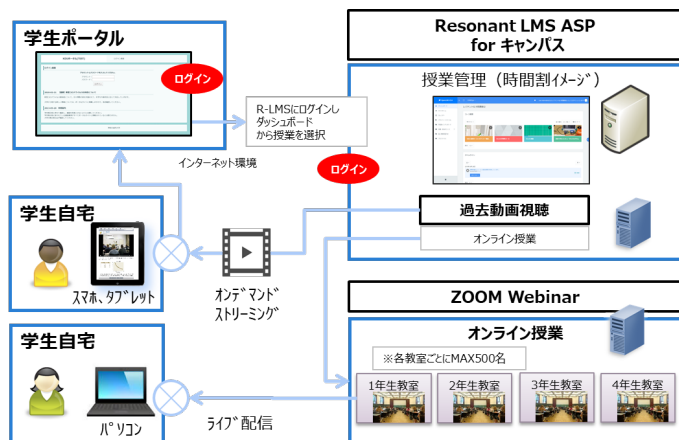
学生ポータル

ログイン

R-LMSにログインしダッシュボードから授業を選択

インターネット環境

Resonant LMS ASP for キャンパス

授業管理（時間割イメージ）

ログイン

過去動画視聴

オンライン授業

学生自宅

スマホ、タブレット

オンデマンドストリーミング

ZOOM Webinar

オンライン授業

※各教室ごとにMAX500名

1年生教室

2年生教室

3年生教室

4年生教室

学生自宅

パソコン

ライブ配信